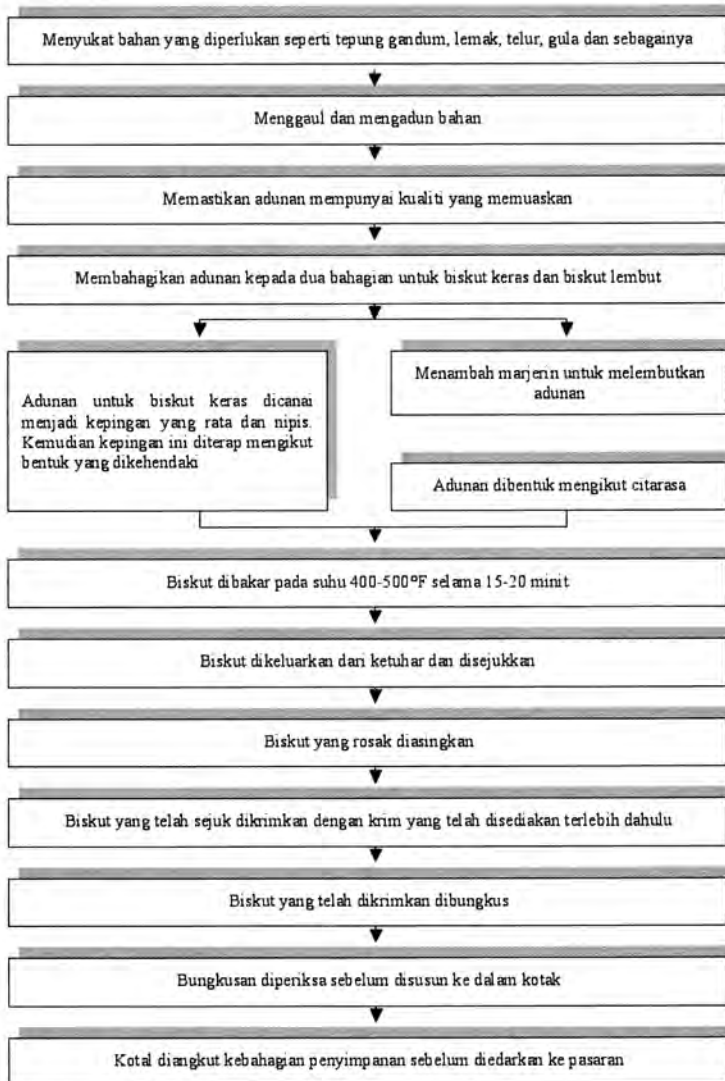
Menyukat bahan yang diperlukan seperti tepung gandum, lemak, telur, gula dan sebagainya

Menggaul dan mengadun bahan

Memastikan adunan mempunyai kualiti yang memuaskan

Membahagikan adunan kepada dua bahagian untuk biskut keras dan biskut lembut

Adunan untuk biskut keras dicanai menjadi kepingan yang rata dan nipis. Kemudian kepingan ini diterap mengikut bentuk yang dikehendaki

Menambah marjenn untuk melembutkan adunan

Adunan dibentuk mengikut citarasa

Biskut dibakar pada suhu 400-500°F selama 15-20 minit

Biskut dikeluarkan dari ketuhar dan disejukkan

Biskut yang rosak diasingkan

Biskut yang telah sejuk dikrimkan dengan krim yang telah disediakan terlebih dahulu

Biskut yang telah dikrimkan dibungkus

Bungkusan diperiksa sebelum disusun ke dalam kotak

Kotal diangkut kebahagian penyimpanan sebelum diedarkan ke pasaran